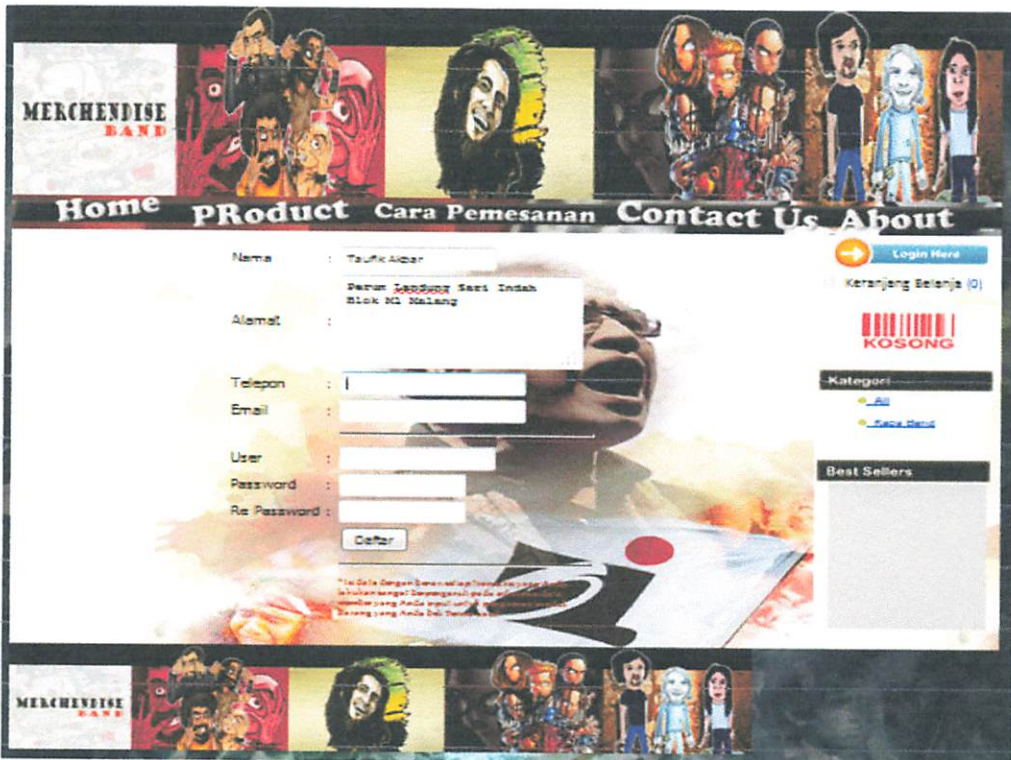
MERCHENDISE BAND

Home PRoduct Cara Pemesanan Contact Us About

Nama : Taufik Akbar

Alamat : Perum Landung Sari Indah Blok M1 Malang

Telepon :
Email :

User :
Password :
Re Password :

Daftar

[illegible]

Login Here

Keranjang Belanja (0)

KOSONG

Kategori

All

Kaos Hand

Best Sellers

MERCHENDISE BAND